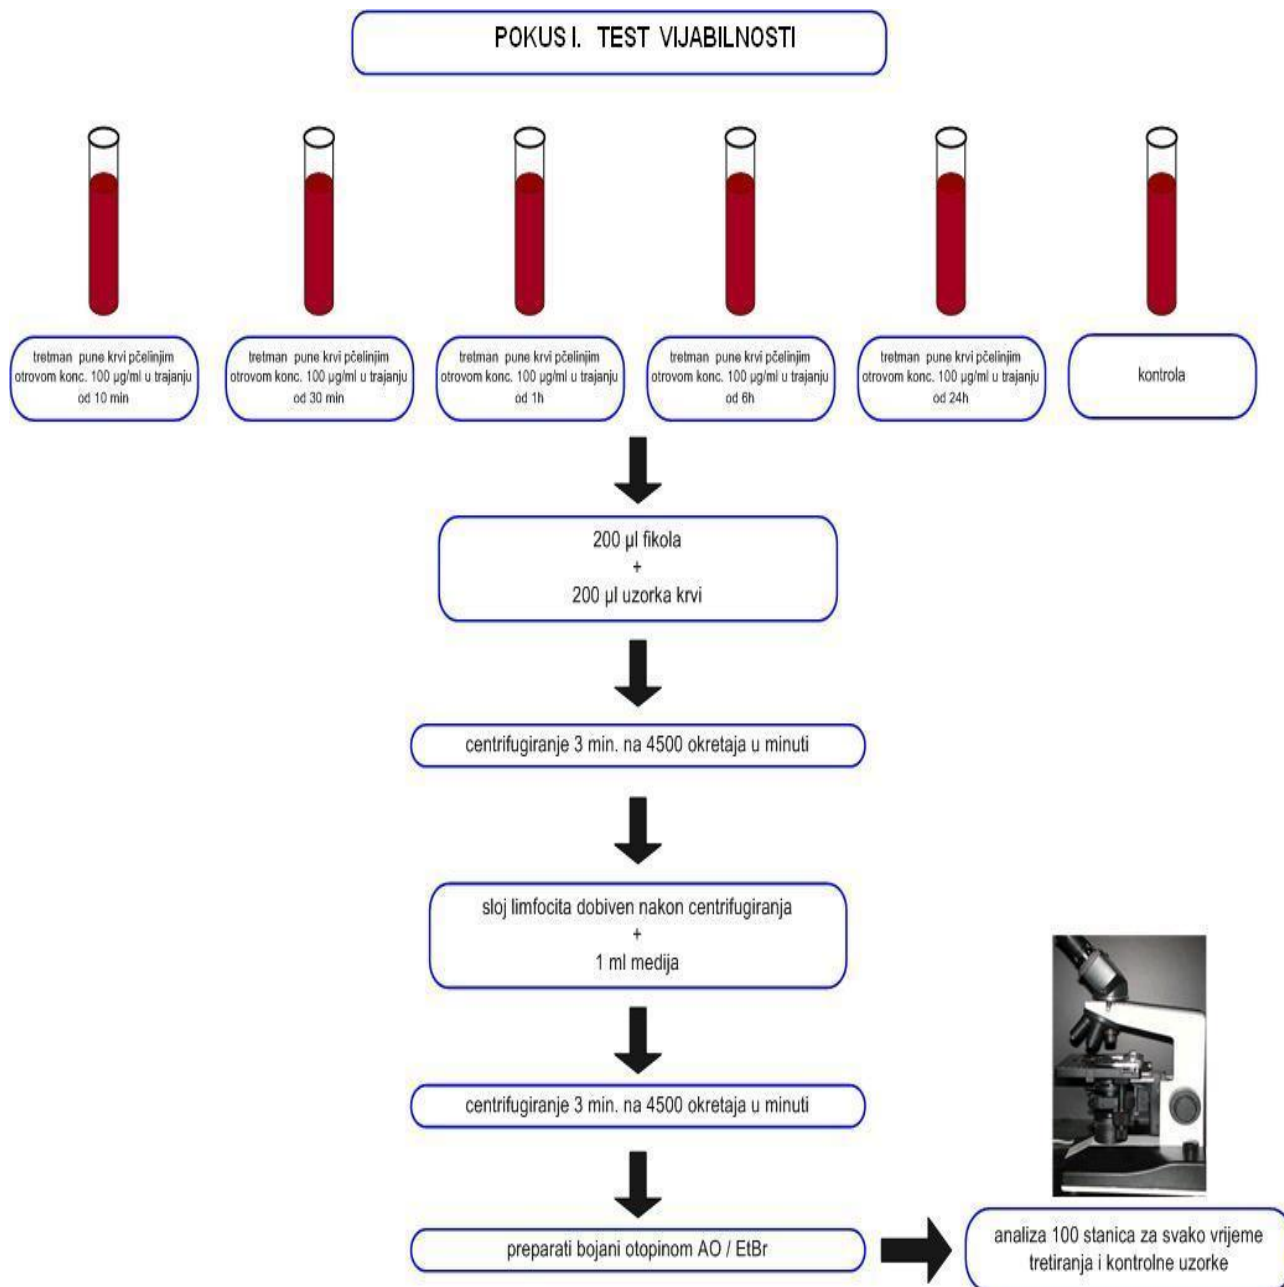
POKUS I. TEST VIJABILNOSTI

tretman pune krvi pčelinjim otrovom konc. 100 µg/ml u trajanju od 10 min

tretman pune krvi pčelinjim otrovom konc. 100 µg/ml u trajanju od 30 min

tretman pune krvi pčelinjim otrovom konc. 100 µg/ml u trajanju od 1h

tretman pune krvi pčelinjim otrovom konc. 100 µg/ml u trajanju od 6h

tretman pune krvi pčelinjim otrovom konc. 100 µg/ml u trajanju od 24h

kontrola

200 µl fikola
+
200 µl uzorka krvi

centrifugiranje 3 min. na 4500 okretaja u minuti

sloj limfocita dobiven nakon centrifugiranja
+
1 ml medija

centrifugiranje 3 min. na 4500 okretaja u minuti

preparati bojani otopinom AO / EtBr

analiza 100 stanica za svako vrijeme tretiranja i kontrolne uzorke